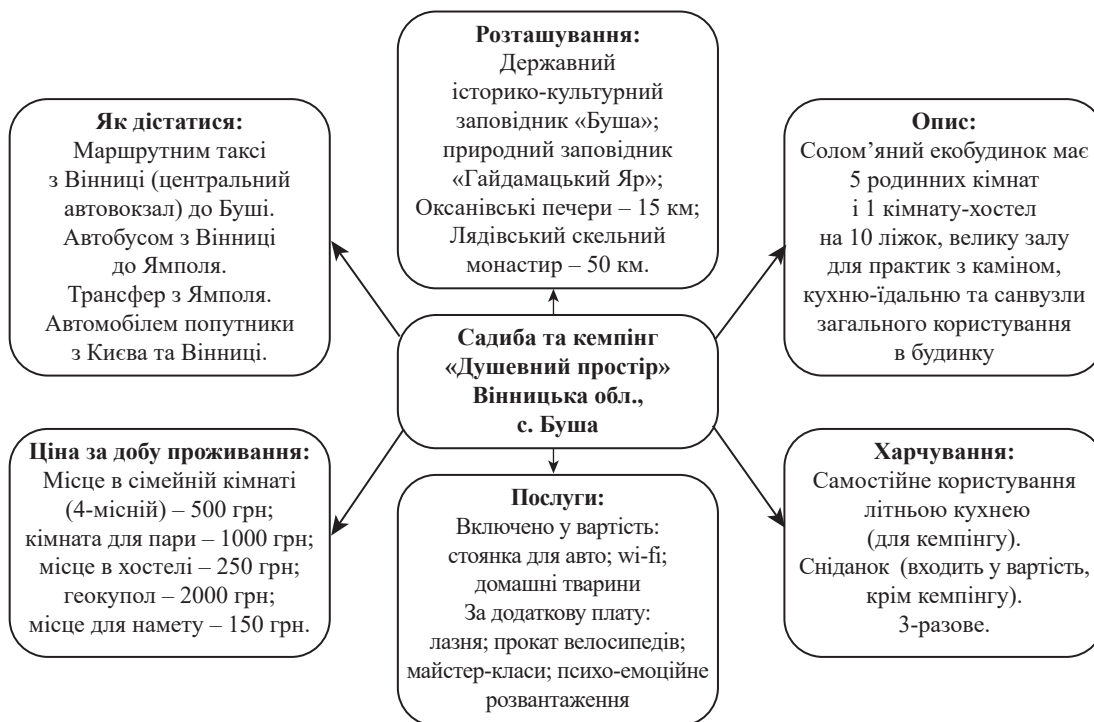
**Розташування:**
Державний історико-культурний заповідник «Буша»; природний заповідник «Гайдамацький Яр»; Оксанівські печери – 15 км; Лядівський скельний монастир – 50 км.

**Як дістатися:**
Маршрутним таксі з Вінниці (центральний автовокзал) до Буші. Автобусом з Вінниці до Ямполя. Трансфер з Ямполя. Автомобілем попутники з Києва та Вінниці.

**Опис:**
Солом'яний екобудинок має 5 родинних кімнат і 1 кімнату-хостел на 10 ліжок, велику залу для практик з каміном, кухню-їдальню та санвузли загального користування в будинку

**Садиба та кемпінг «Душевний простір» Вінницька обл., с. Буша**

**Ціна за добу проживання:**
Місце в сімейній кімнаті (4-місній) – 500 грн; кімната для пари – 1000 грн; місце в хостелі – 250 грн; геокупол – 2000 грн; місце для намету – 150 грн.

**Послуги:**
Включено у вартість: стоянка для авто; wi-fi; домашні тварини
За додаткову плату: лазня; прокат велосипедів; майстер-класи; психо-емоційне розвантаження

**Харчування:**
Самостійне користування літньою кухнею (для кемпінгу). Сніданок (входить у вартість, крім кемпінгу). 3-разове.